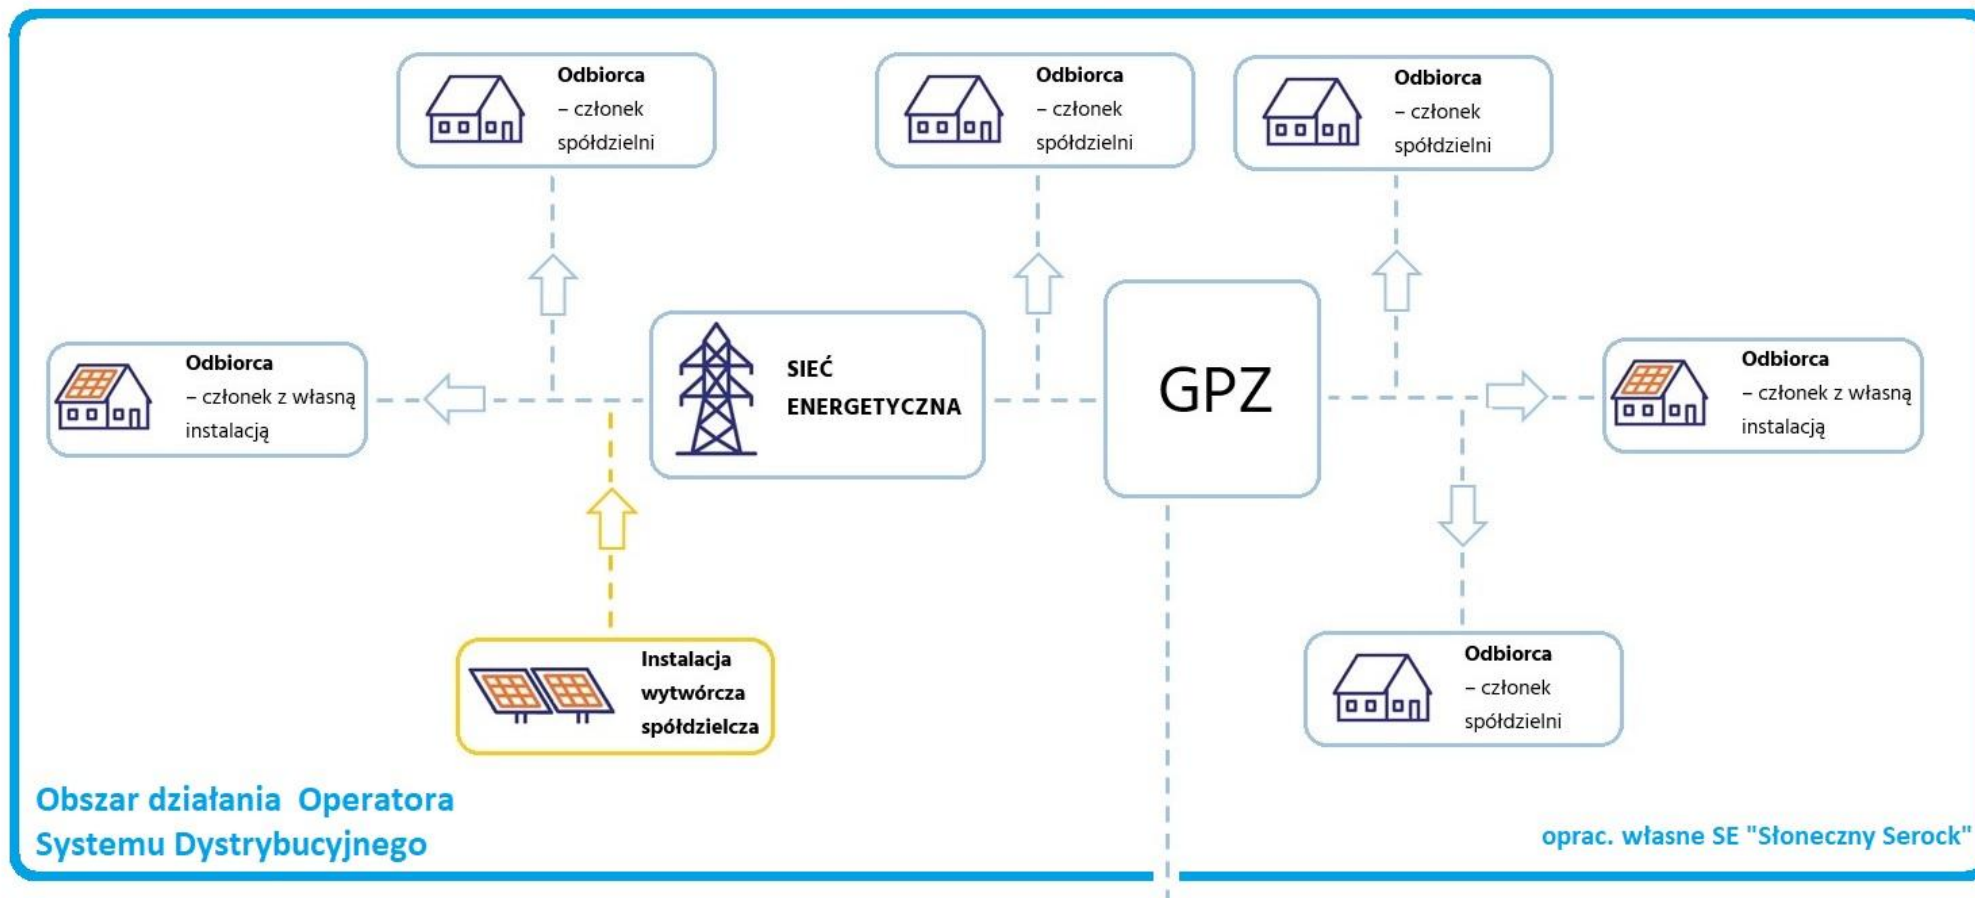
Odbiorca – członek spółdzielni

Odbiorca – członek spółdzielni

Odbiorca – członek spółdzielni

Odbiorca – członek z własną instalacją

SIEĆ ENERGETYCZNA

GPZ

Odbiorca – członek z własną instalacją

Instalacja wytwórcza spółdzielcza

Odbiorca – członek spółdzielni

Obszar działania Operatora Systemu Dystrybucyjnego

oprac. własne SE "Słoneczny Serock"